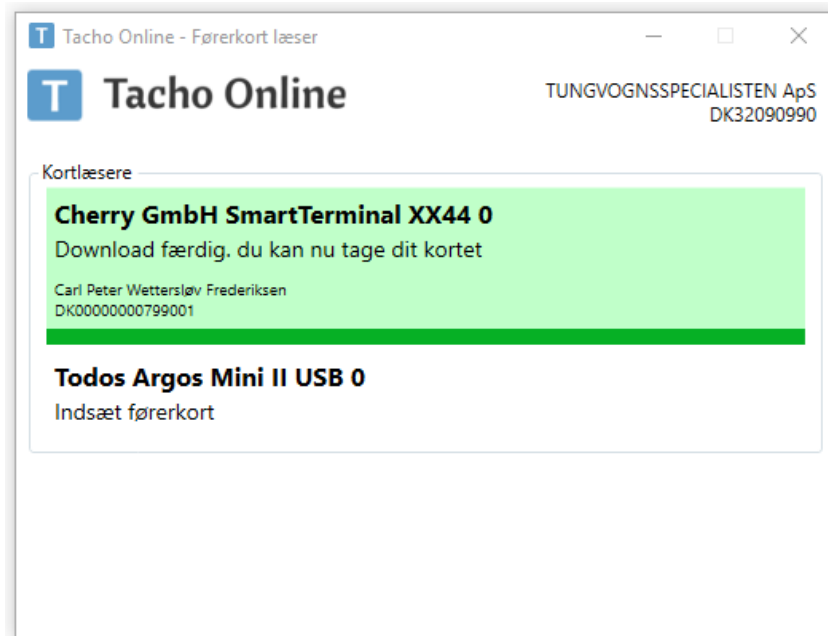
T Tacho Online - Førerkort læser

T Tacho Online

TUNGVOGNSSPECIALISTEN ApS
DK32090990

Kortlæsere

Cherry GmbH SmartTerminal XX44 0
Download færdig. du kan nu tage dit kortet
Carl Peter Wettersløv Frederiksen
DK00000000799001

Todos Argos Mini II USB 0
Indsæt førerkort